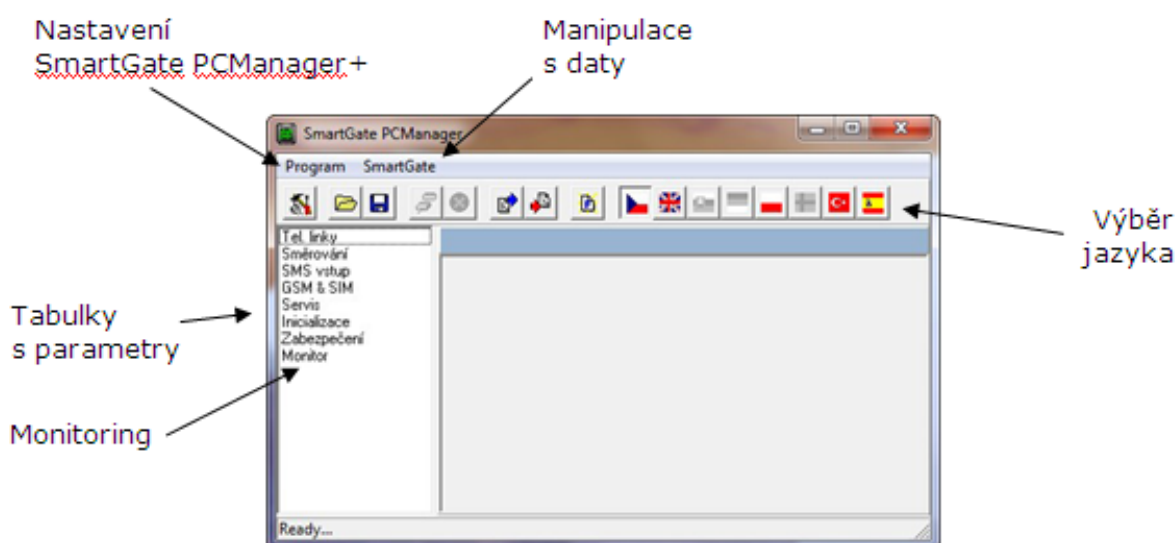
Nastavení SmartGate PCManager+

Manipulace s daty

SmartGate PCManager

Program SmartGate

Výběr jazyka

Tel. linky
Směrování
SMS vstup
GSM & SIM
Servis
Inicializace
Zabezpečení
Monitor

Tabulky s parametry

Monitoring

Ready...